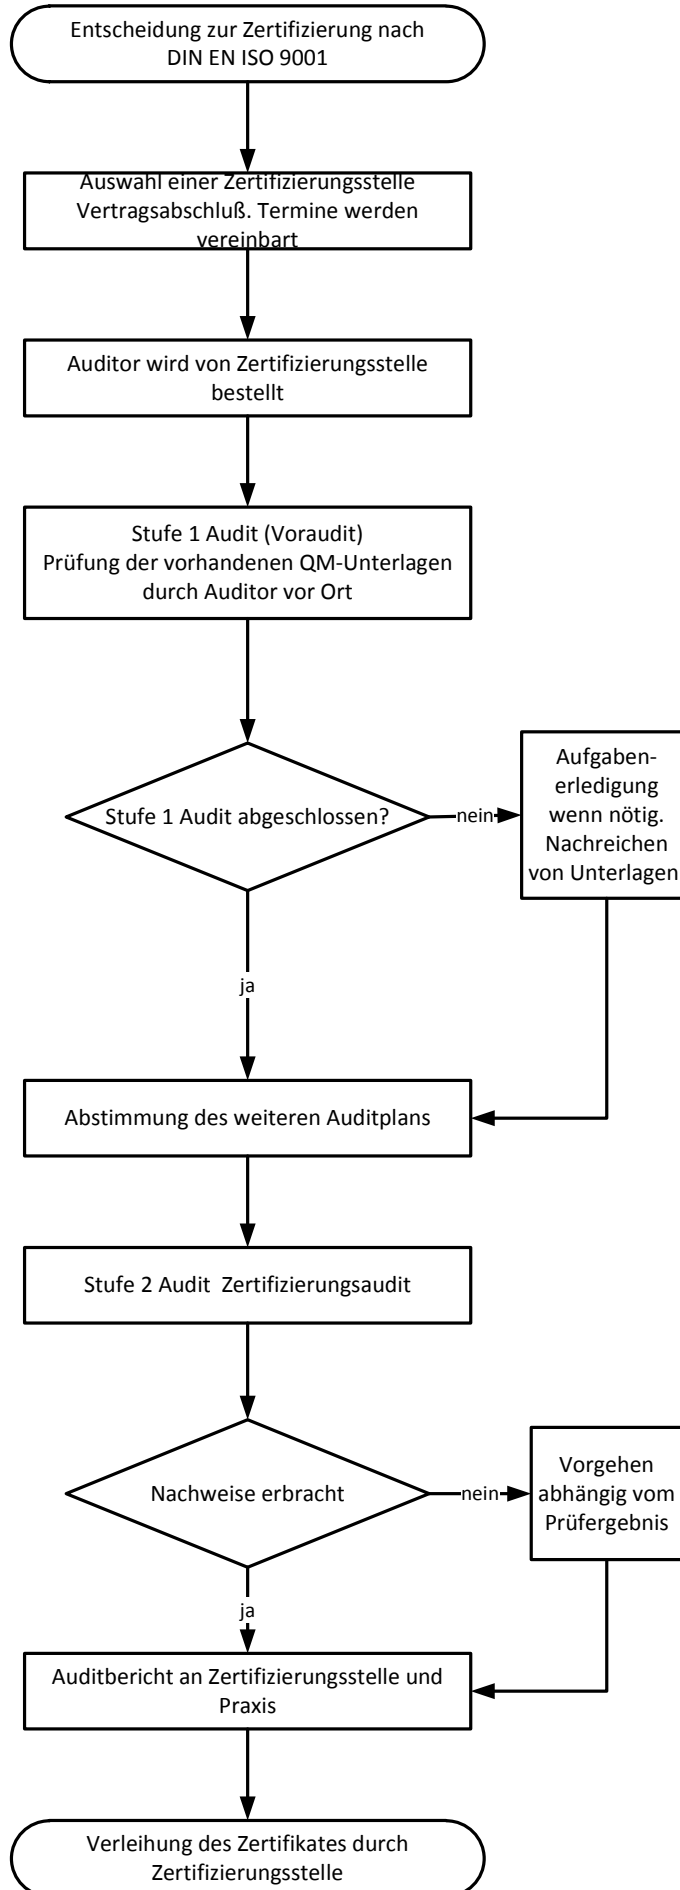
Entscheidung zur Zertifizierung nach DIN EN ISO 9001

Auswahl einer Zertifizierungsstelle Vertragsabschluß. Termine werden vereinbart

Auditor wird von Zertifizierungsstelle bestellt

Stufe 1 Audit (Voraudit)
Prüfung der vorhandenen QM-Unterlagen durch Auditor vor Ort

Stufe 1 Audit abgeschlossen?

nein

Aufgabenerledigung wenn nötig. Nachreichen von Unterlagen

ja

Abstimmung des weiteren Auditplans

Stufe 2 Audit Zertifizierungsaudit

Nachweise erbracht

nein

Vorgehen abhängig vom Prüfergebnis

ja

Auditbericht an Zertifizierungsstelle und Praxis

Verleihung des Zertifikates durch Zertifizierungsstelle